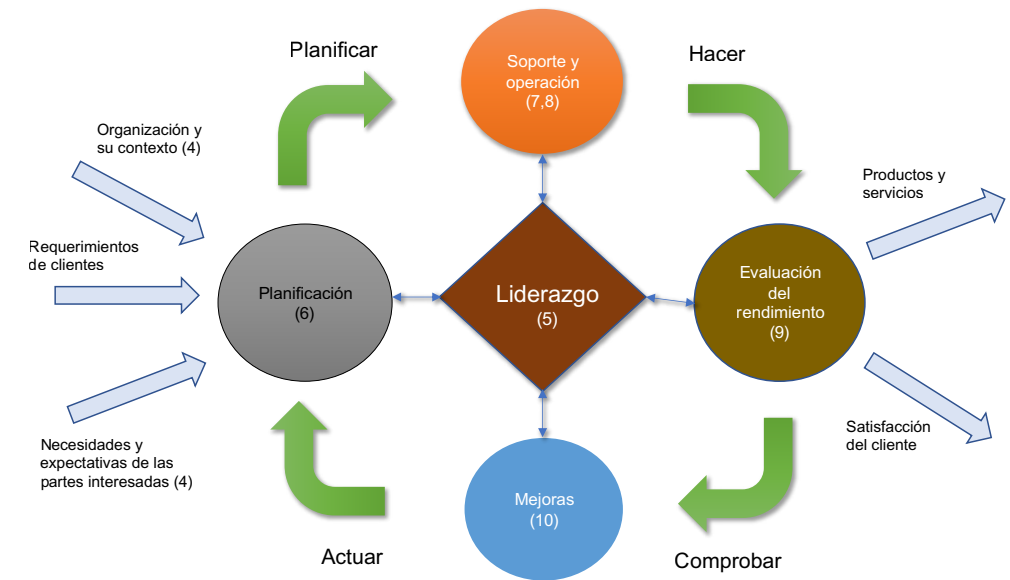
Planificar

Soporte y operación (7,8)

Hacer

Organización y su contexto (4)

Productos y servicios

Requerimientos de clientes

Planificación (6)

Liderazgo (5)

Evaluación del rendimiento (9)

Necesidades y expectativas de las partes interesadas (4)

Satisfacción del cliente

Mejoras (10)

Actuar

Comprobar